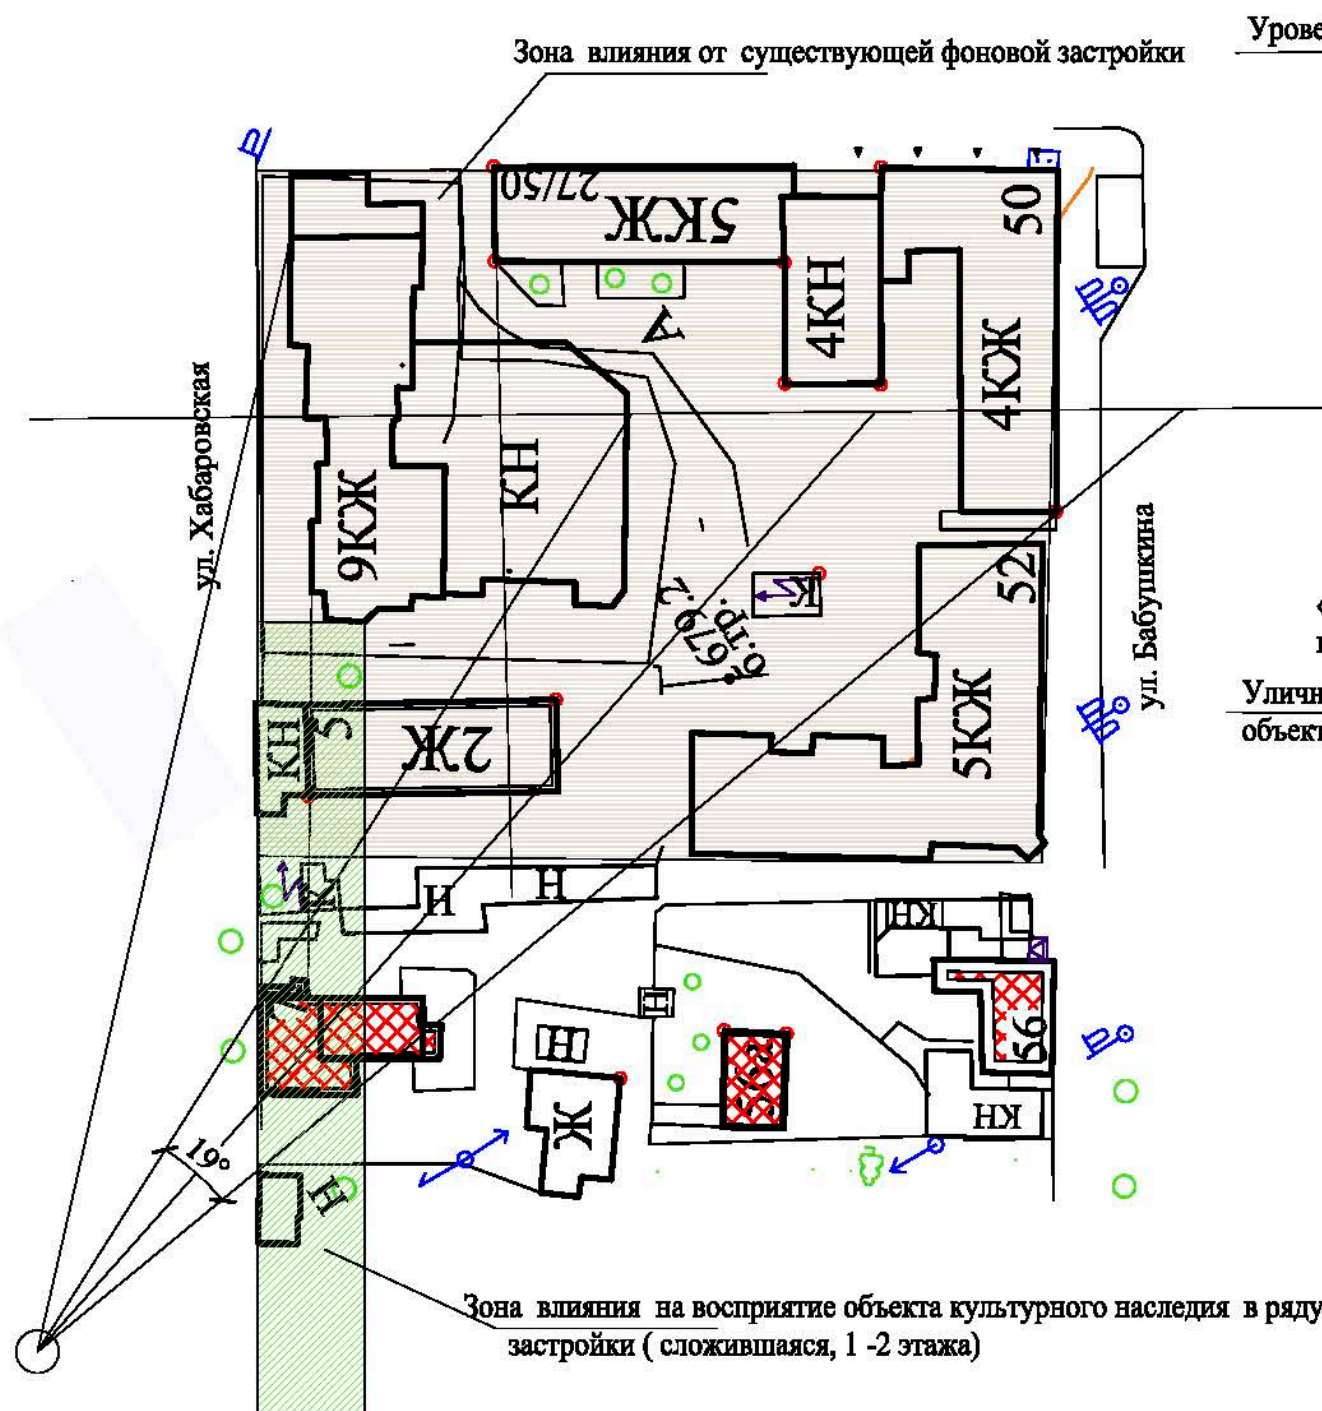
Зона влияния от существующей фоновой застройки

Урове

ул. Хабаровская

27/50

5КЖ

50

4КН

4КЖ

А

9КЖ

КН

б.пр. 679.2

К

52

5КЖ

ул. Бабушкина

Уличн

объект

КН

3

2Ж

Н

Н

КН

Н

Ш

Ж

56

КН

19°

Н

Зона влияния на восприятие объекта культурного наследия в ряду застройки ( сложившаяся, 1 -2 этажа)